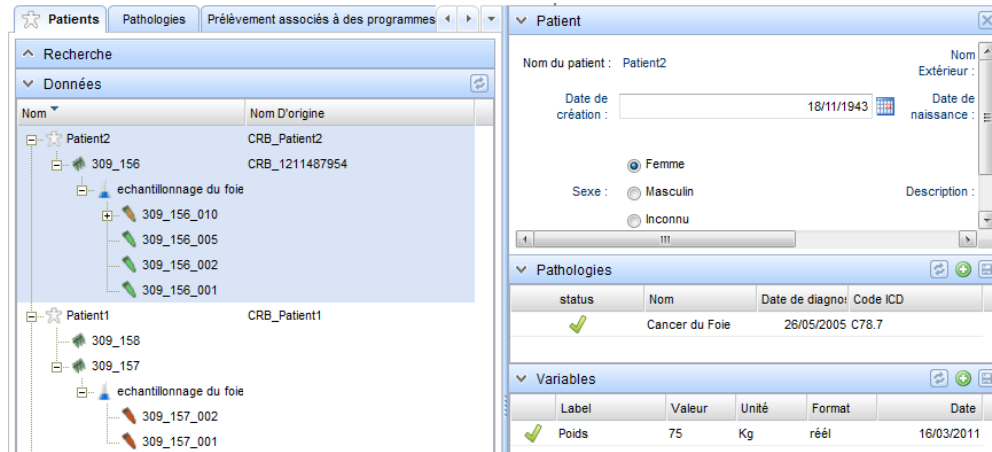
Patients | Pathologies | Prélèvement associés à des programmes

Recherche

Données

| Nom | Nom D'origine |
|---|---|
| Patient2 | CRB_Patient2 |
| 309_156 | CRB_1211487954 |
| echantillonnage du foie | |
| 309_156_010 | |
| 309_156_005 | |
| 309_156_002 | |
| 309_156_001 | |
| Patient1 | CRB_Patient1 |
| 309_158 | |
| 309_157 | |
| echantillonnage du foie | |
| 309_157_002 | |
| 309_157_001 | |

Patient

Nom du patient : Patient2

Nom Extérieur :

Date de création : 18/11/1943

Date de naissance :

Sexe : Femme Masculin Inconnu

Description :

Pathologies

| status | Nom | Date de diagnos | Code ICD |
|---|---|---|---|
| | Cancer du Foie | 26/05/2005 | C78.7 |

Variables

| Label | Valeur | Unité | Format | Date |
|---|---|---|---|---|
| Poids | 75 | Kg | réél | 16/03/2011 |